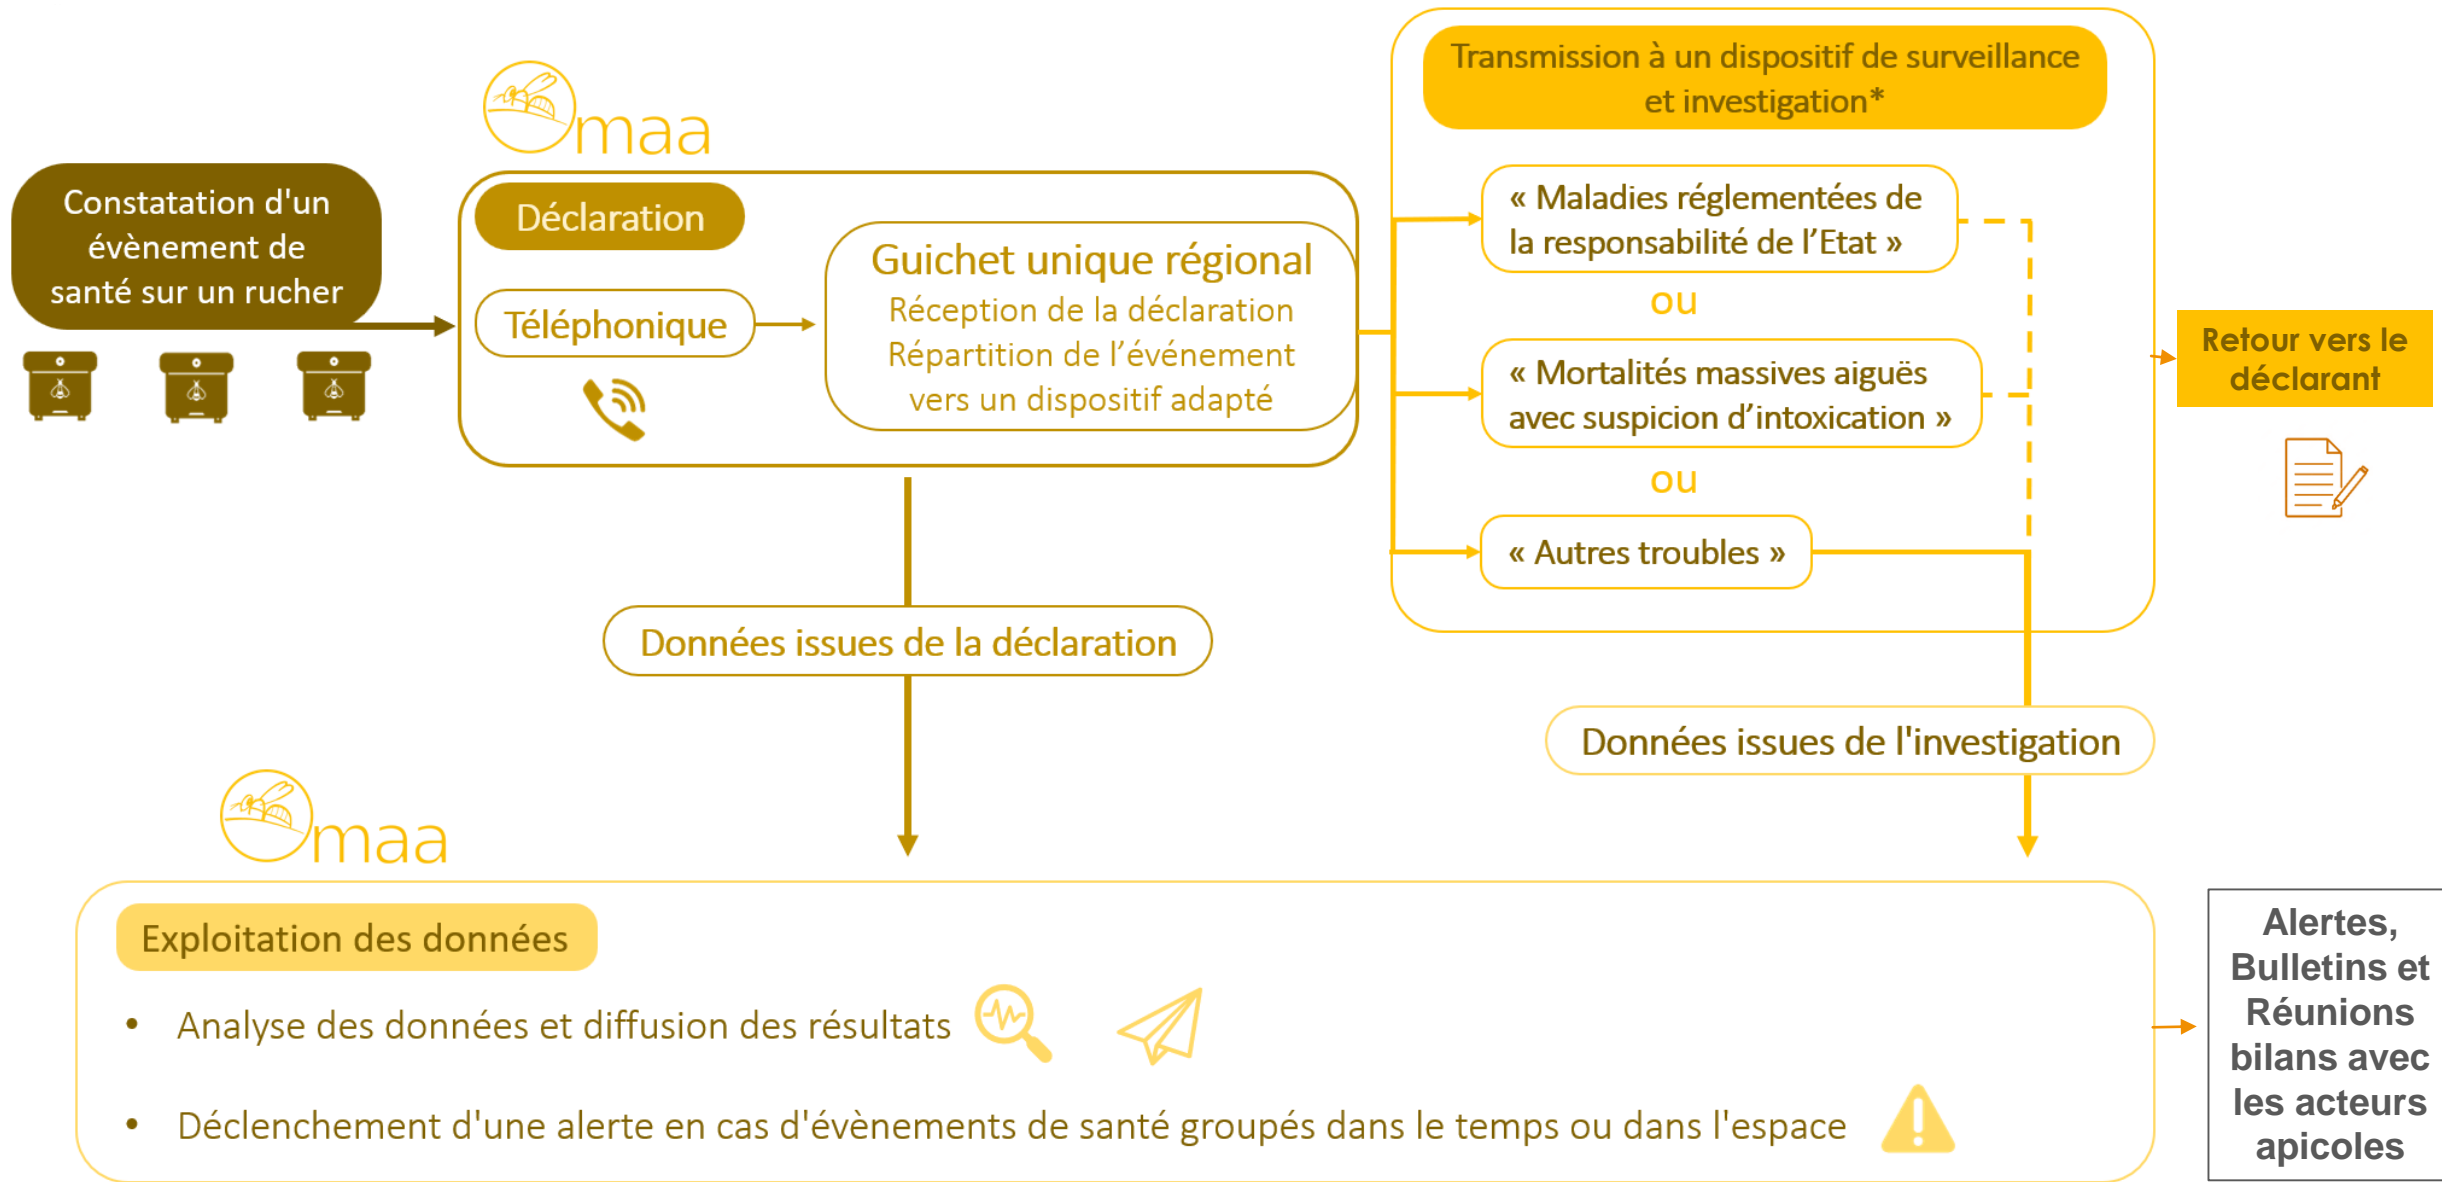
maa

Constatation d'un évènement de santé sur un rucher

Déclaration

Téléphonique

Guichet unique régional
Réception de la déclaration
Répartition de l'événement vers un dispositif adapté

Transmission à un dispositif de surveillance et investigation*

« Maladies réglementées de la responsabilité de l'Etat »

ou

« Mortalités massives aiguës avec suspicion d'intoxication »

ou

« Autres troubles »

Retour vers le déclarant

Données issues de la déclaration

Données issues de l'investigation

maa

Exploitation des données

• Analyse des données et diffusion des résultats

• Déclenchement d'une alerte en cas d'évènements de santé groupés dans le temps ou dans l'espace

Alertes, Bulletins et Réunions bilans avec les acteurs apicoles